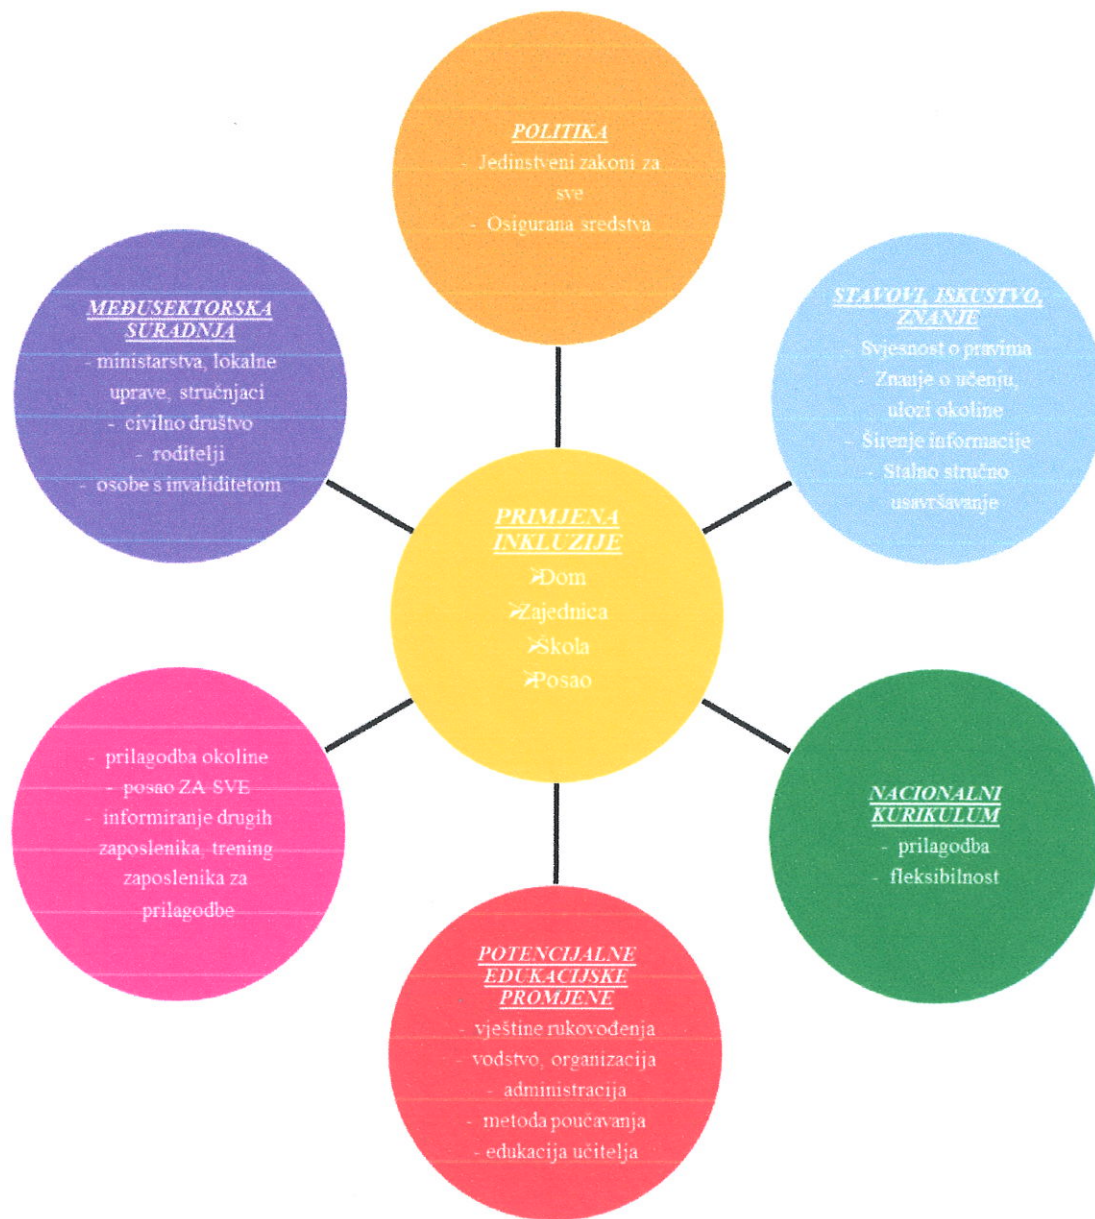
POLITIKA
- Jedinstveni zakoni za sve
- Osigurana sredstva

MEĐUSEKTORSKA SURADNJA
- ministarstva, lokalne uprave, stručnjaci
- civilno društvo
- roditelji
- osobe s invaliditetom

STAVOVI, ISKUSTVO, ZNANJE
- Svjesnost o pravima
- Znanje o učenju, ulozi okoline
- Širenje informacije
- Stalno stručno usavršavanje

PRIMJENA INKLUZIJE
➢Dom
➢Zajednica
➢Škola
➢Posao

- prilagodba okoline
- posao ZA SVE
- informiranje drugih zaposlenika, trening zaposlenika za prilagodbe

NACIONALNI KURIKULUM
- prilagodba
- fleksibilnost

POTENCIJALNE EDUKACIJSKE PROMJENE
- vještine rukovođenja
- vodstvo, organizacija
- administracija
- metoda poučavanja
- edukacija učitelja